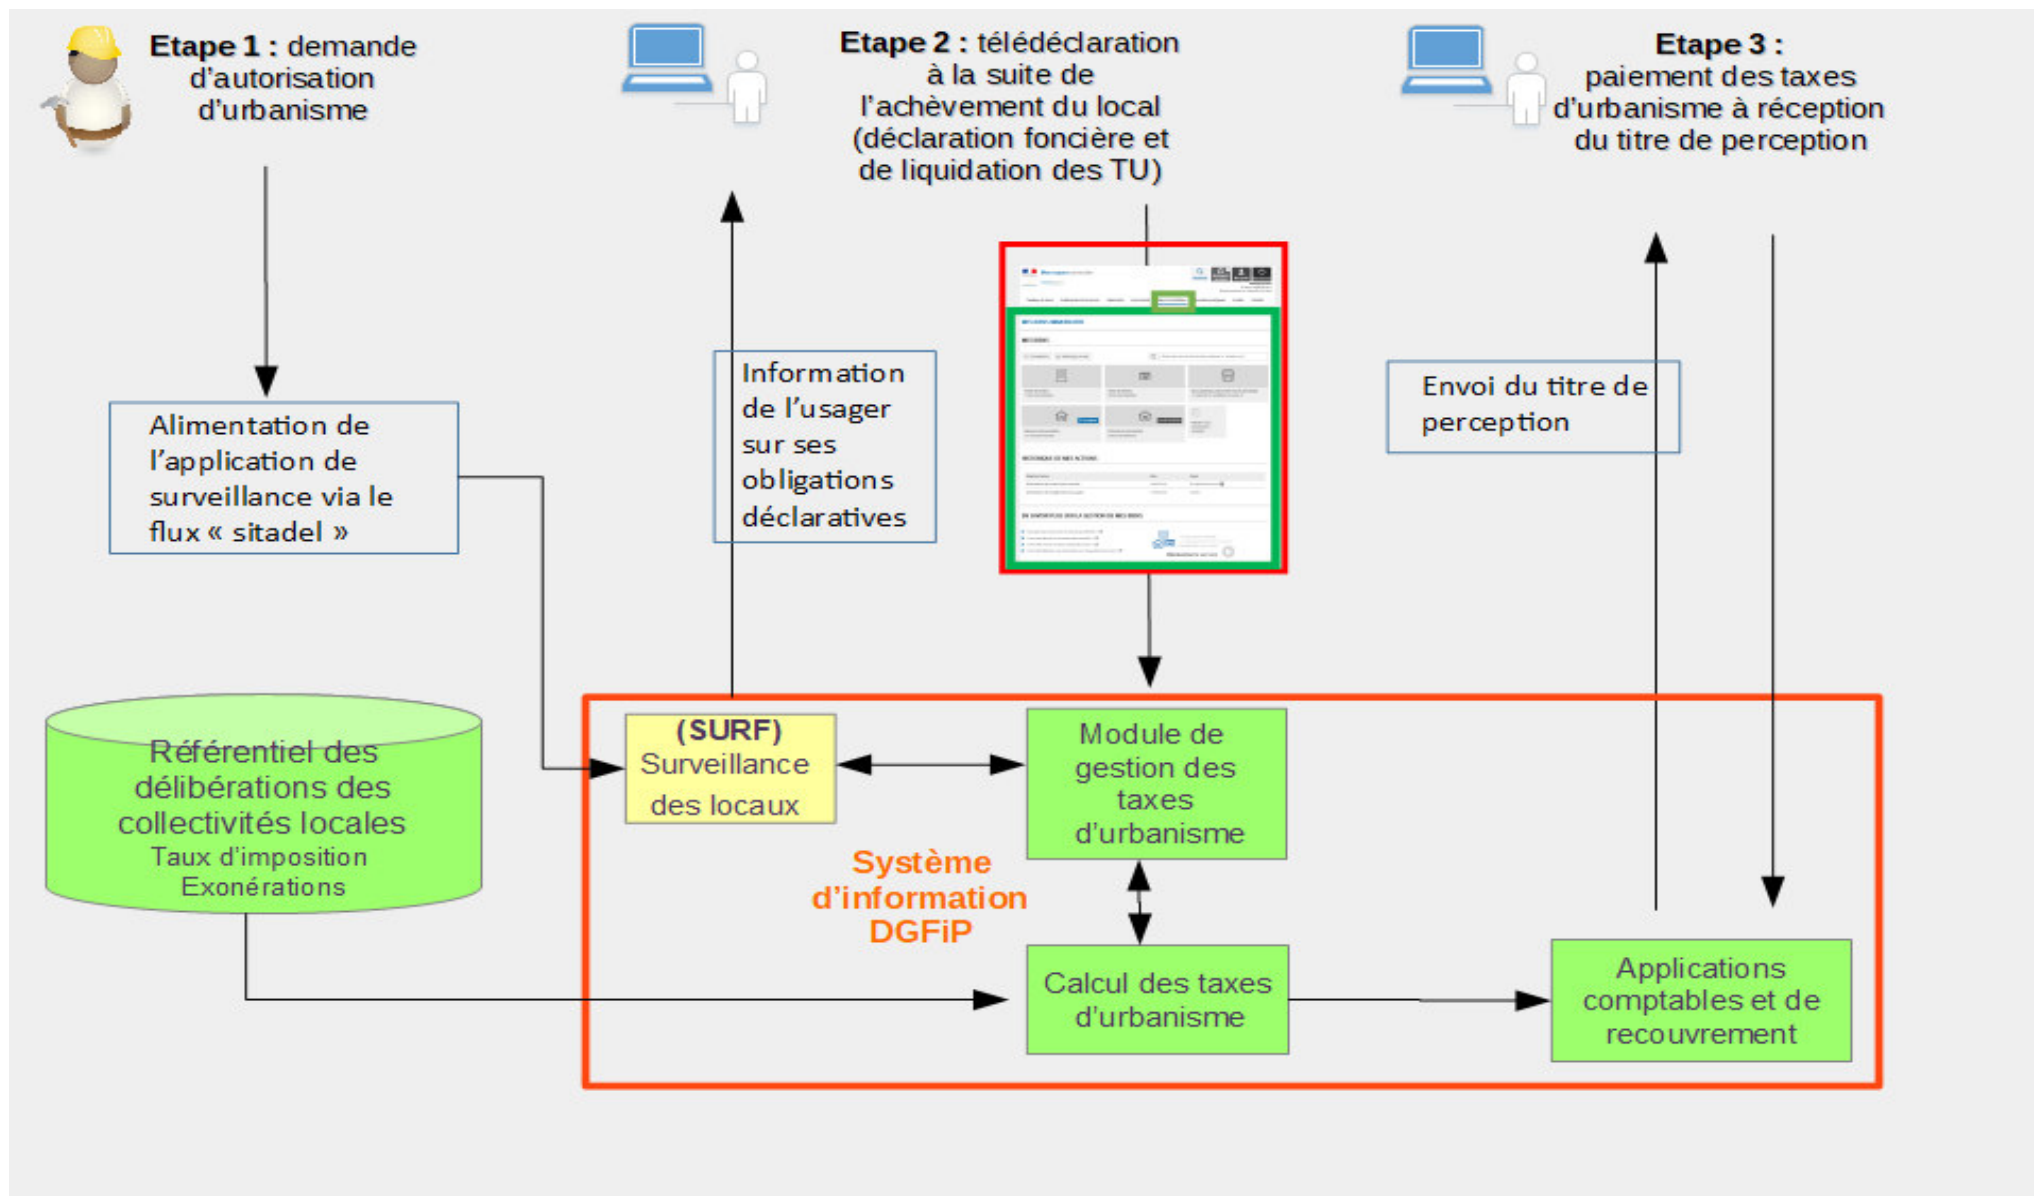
**Etape 1 :** demande d'autorisation d'urbanisme

**Etape 2 :** télédéclaration à la suite de l'achèvement du local (déclaration foncière et de liquidation des TU)

**Etape 3 :** paiement des taxes d'urbanisme à réception du titre de perception

Alimentation de l'application de surveillance via le flux « sitadel »

Information de l'usager sur ses obligations déclaratives

Envoi du titre de perception

Référentiel des délibérations des collectivités locales
Taux d'imposition
Exonérations

(SURF)
Surveillance des locaux

Module de gestion des taxes d'urbanisme

Système d'information DGFiP

Calcul des taxes d'urbanisme

Applications comptables et de recouvrement